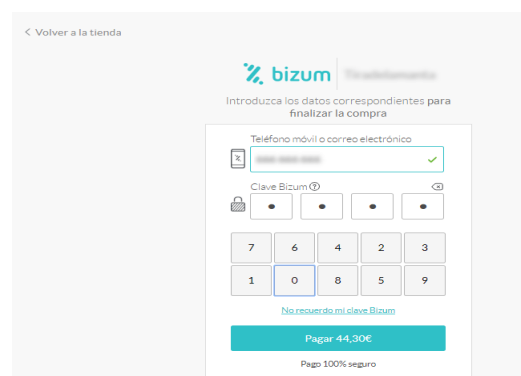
< Volver a la tienda

bizum | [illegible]

Introduzca los datos correspondientes para finalizar la compra

Teléfono móvil o correo electrónico

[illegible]

Clave Bizum

| 7 | 6 | 4 | 2 | 3 |
|---|---|---|---|---|
| 1 | 0 | 8 | 5 | 9 |

No recuerdo mi clave Bizum

Pagar 44,30€

Pago 100% seguro